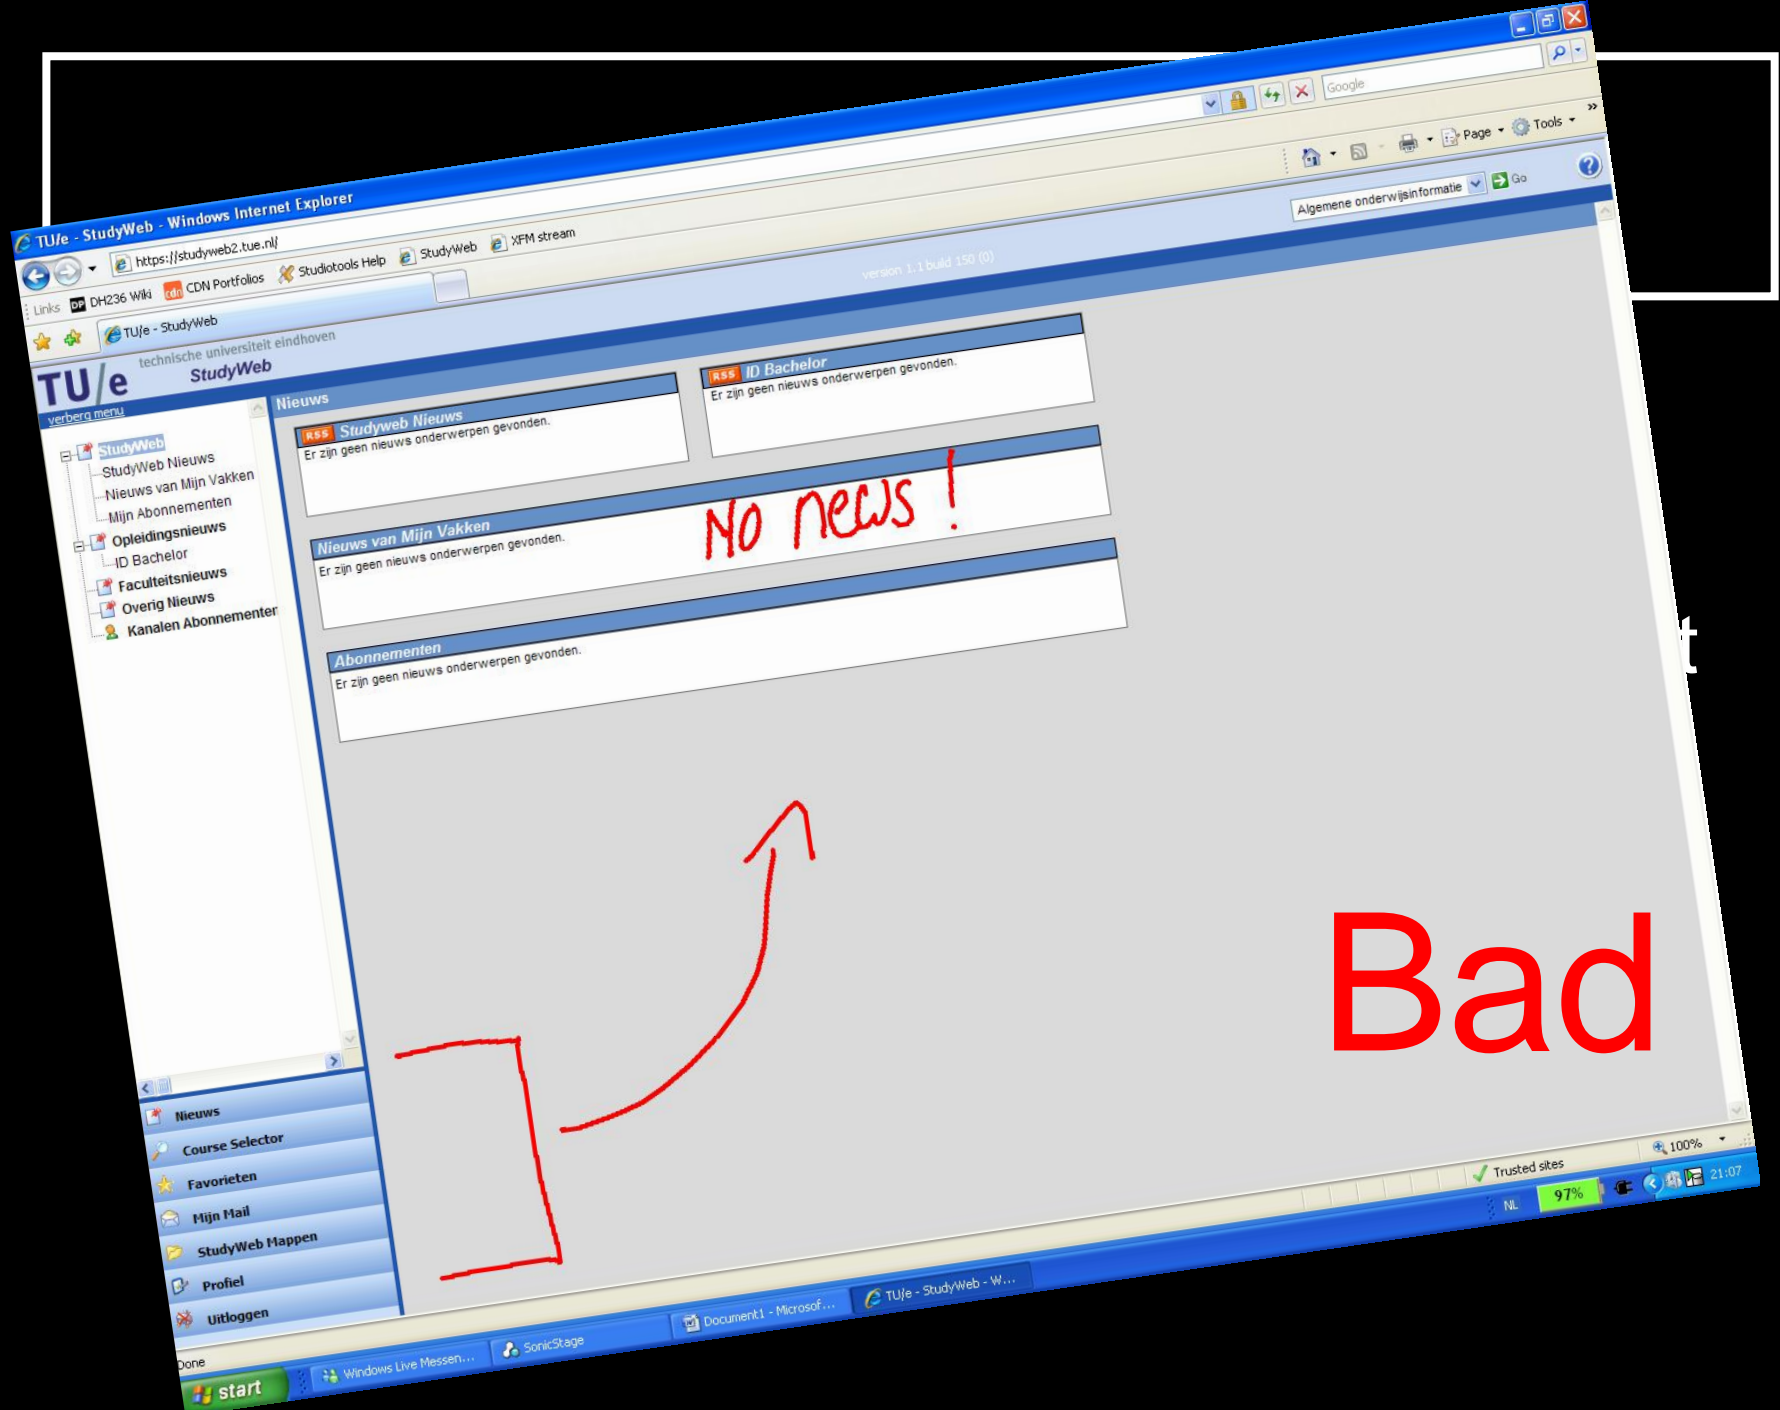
TU/e - StudyWeb - Windows Internet Explorer

https://studyweb2.tue.nl/

Google

Links DH236 Wiki CDN Portfolios Studiotools Help StudyWeb XFM stream

TU/e - StudyWeb

Page Tools

technische universiteit eindhoven

TU/e StudyWeb

version 1.1 build 150 (0)

Algemene onderwijsinformatie Go

verberg menu

StudyWeb
StudyWeb Nieuws
Nieuws van Mijn Vakken
Mijn Abonnementen
Opleidingsnieuws
ID Bachelor
Faculteitsnieuws
Overig Nieuws
Kanalen Abonnementen

Nieuws

RSS Studyweb Nieuws
Er zijn geen nieuws onderwerpen gevonden.

RSS ID Bachelor
Er zijn geen nieuws onderwerpen gevonden.

No news !

Nieuws van Mijn Vakken
Er zijn geen nieuws onderwerpen gevonden.

Abonnementen
Er zijn geen nieuws onderwerpen gevonden.

Nieuws
Course Selector
Favorieten
Mijn Mail
StudyWeb Mappen
Profiel
Uitloggen

Bad

Done

Trusted sites

100%

start Windows Live Messen... SonicStage Document1 - Microsof... TU/e - StudyWeb - W...

NL 97% 21:07